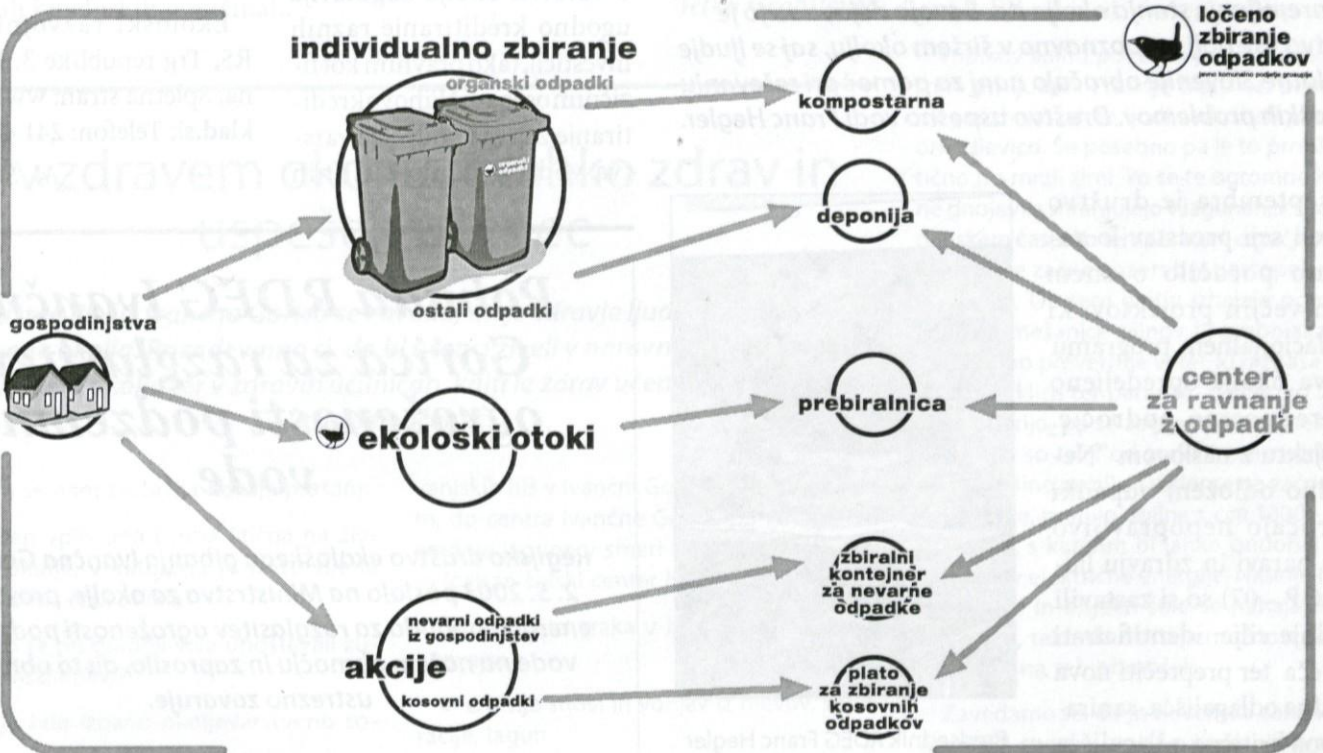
ločeno zbiranje odpadkov

javno komunalno podjetje gospodinjstva

individualno zbiranje

organski odpadki

ostali odpadki

gospodinjstva

ekološki otoki

akcije

nevarni odpadki iz gospodinjstev

kosovni odpadki

kompostarna

deponija

prebiralnica

zbiralni kontejner za nevarne odpadke

plato za zbiranje kosovnih odpadkov

center za ravnanje z odpadki

Regijsko društvo ekološkega gibanja ljubljana Gr 2. 3. 2001 poslalo na Ministrstvo za okolje, pro v katerem zahteva, da se razjasnitev ogroženosti pod vode naredi ustrezno poročilo in zaprosilo, da to obr ustrezno zavaruje.

Zdravem okolju zdrav in

BOGDAN RADEJ Gorrica za merjenje onesnaženosti podzemne vode